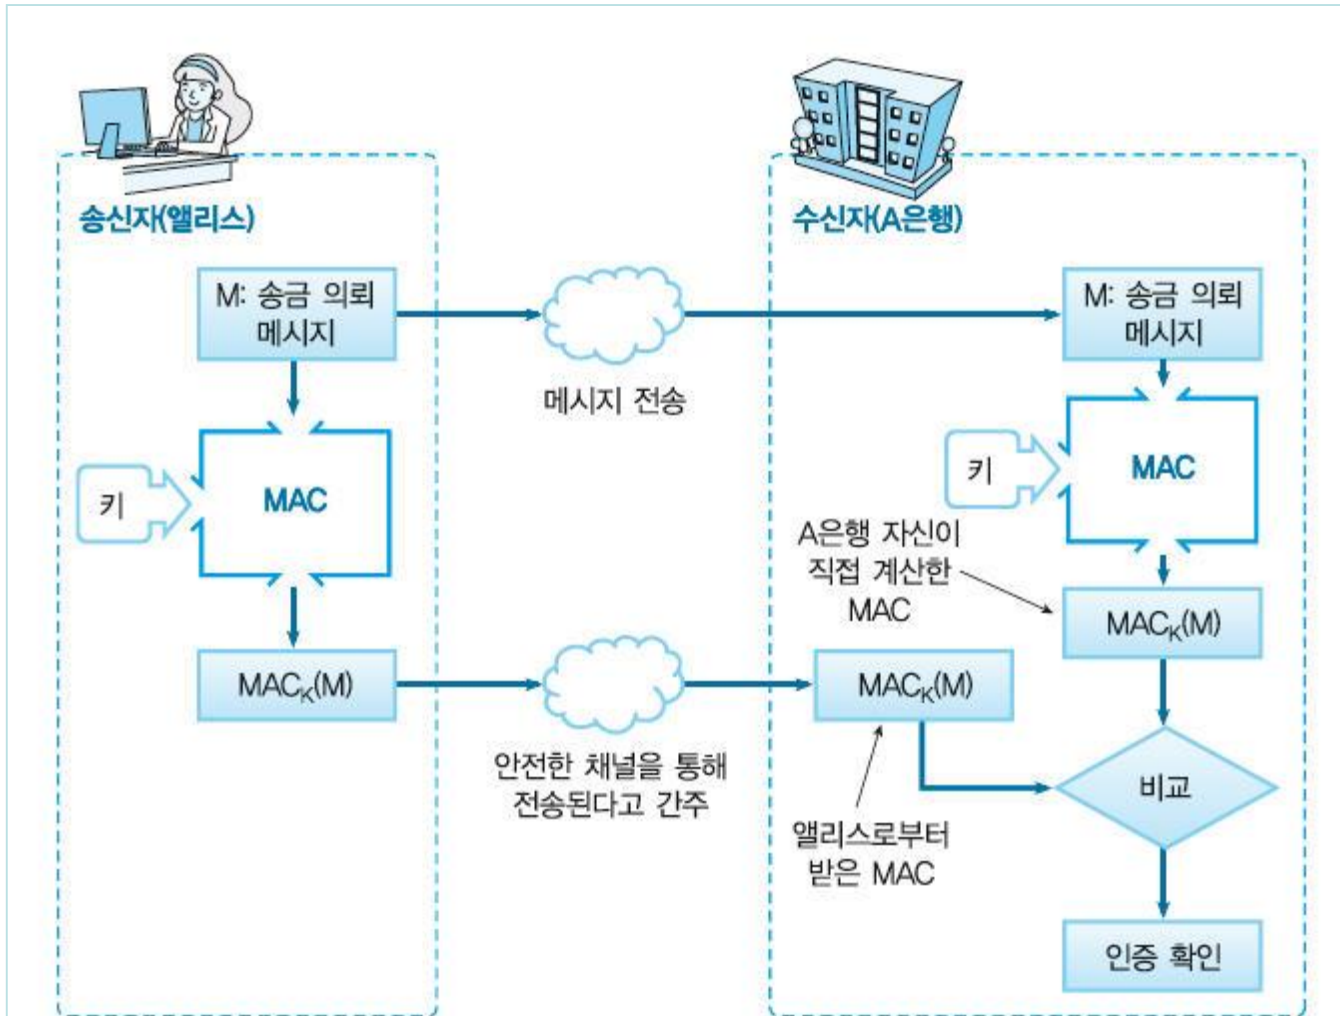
송신자(앨리스)

M: 송금 의뢰 메시지

키

MAC

$MAC_K(M)$

메시지 전송

안전한 채널을 통해 전송된다고 간주

수신자(A은행)

M: 송금 의뢰 메시지

키

MAC

A은행 자신이 직접 계산한 MAC

$MAC_K(M)$

$MAC_K(M)$

앨리스로부터 받은 MAC

비교

인증 확인